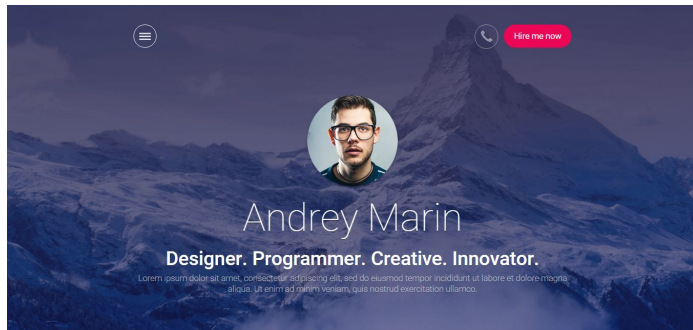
Hire me now

Andrey Marin

Designer. Programmer. Creative. Innovator.

Lorem ipsum dolor sit amet, consectetur adipiscing elit, sed do eiusmod tempor incididunt ut labore et dolore magna aliqua. Ut enim ad minim veniam, quis nostrud exercitation ullamco.